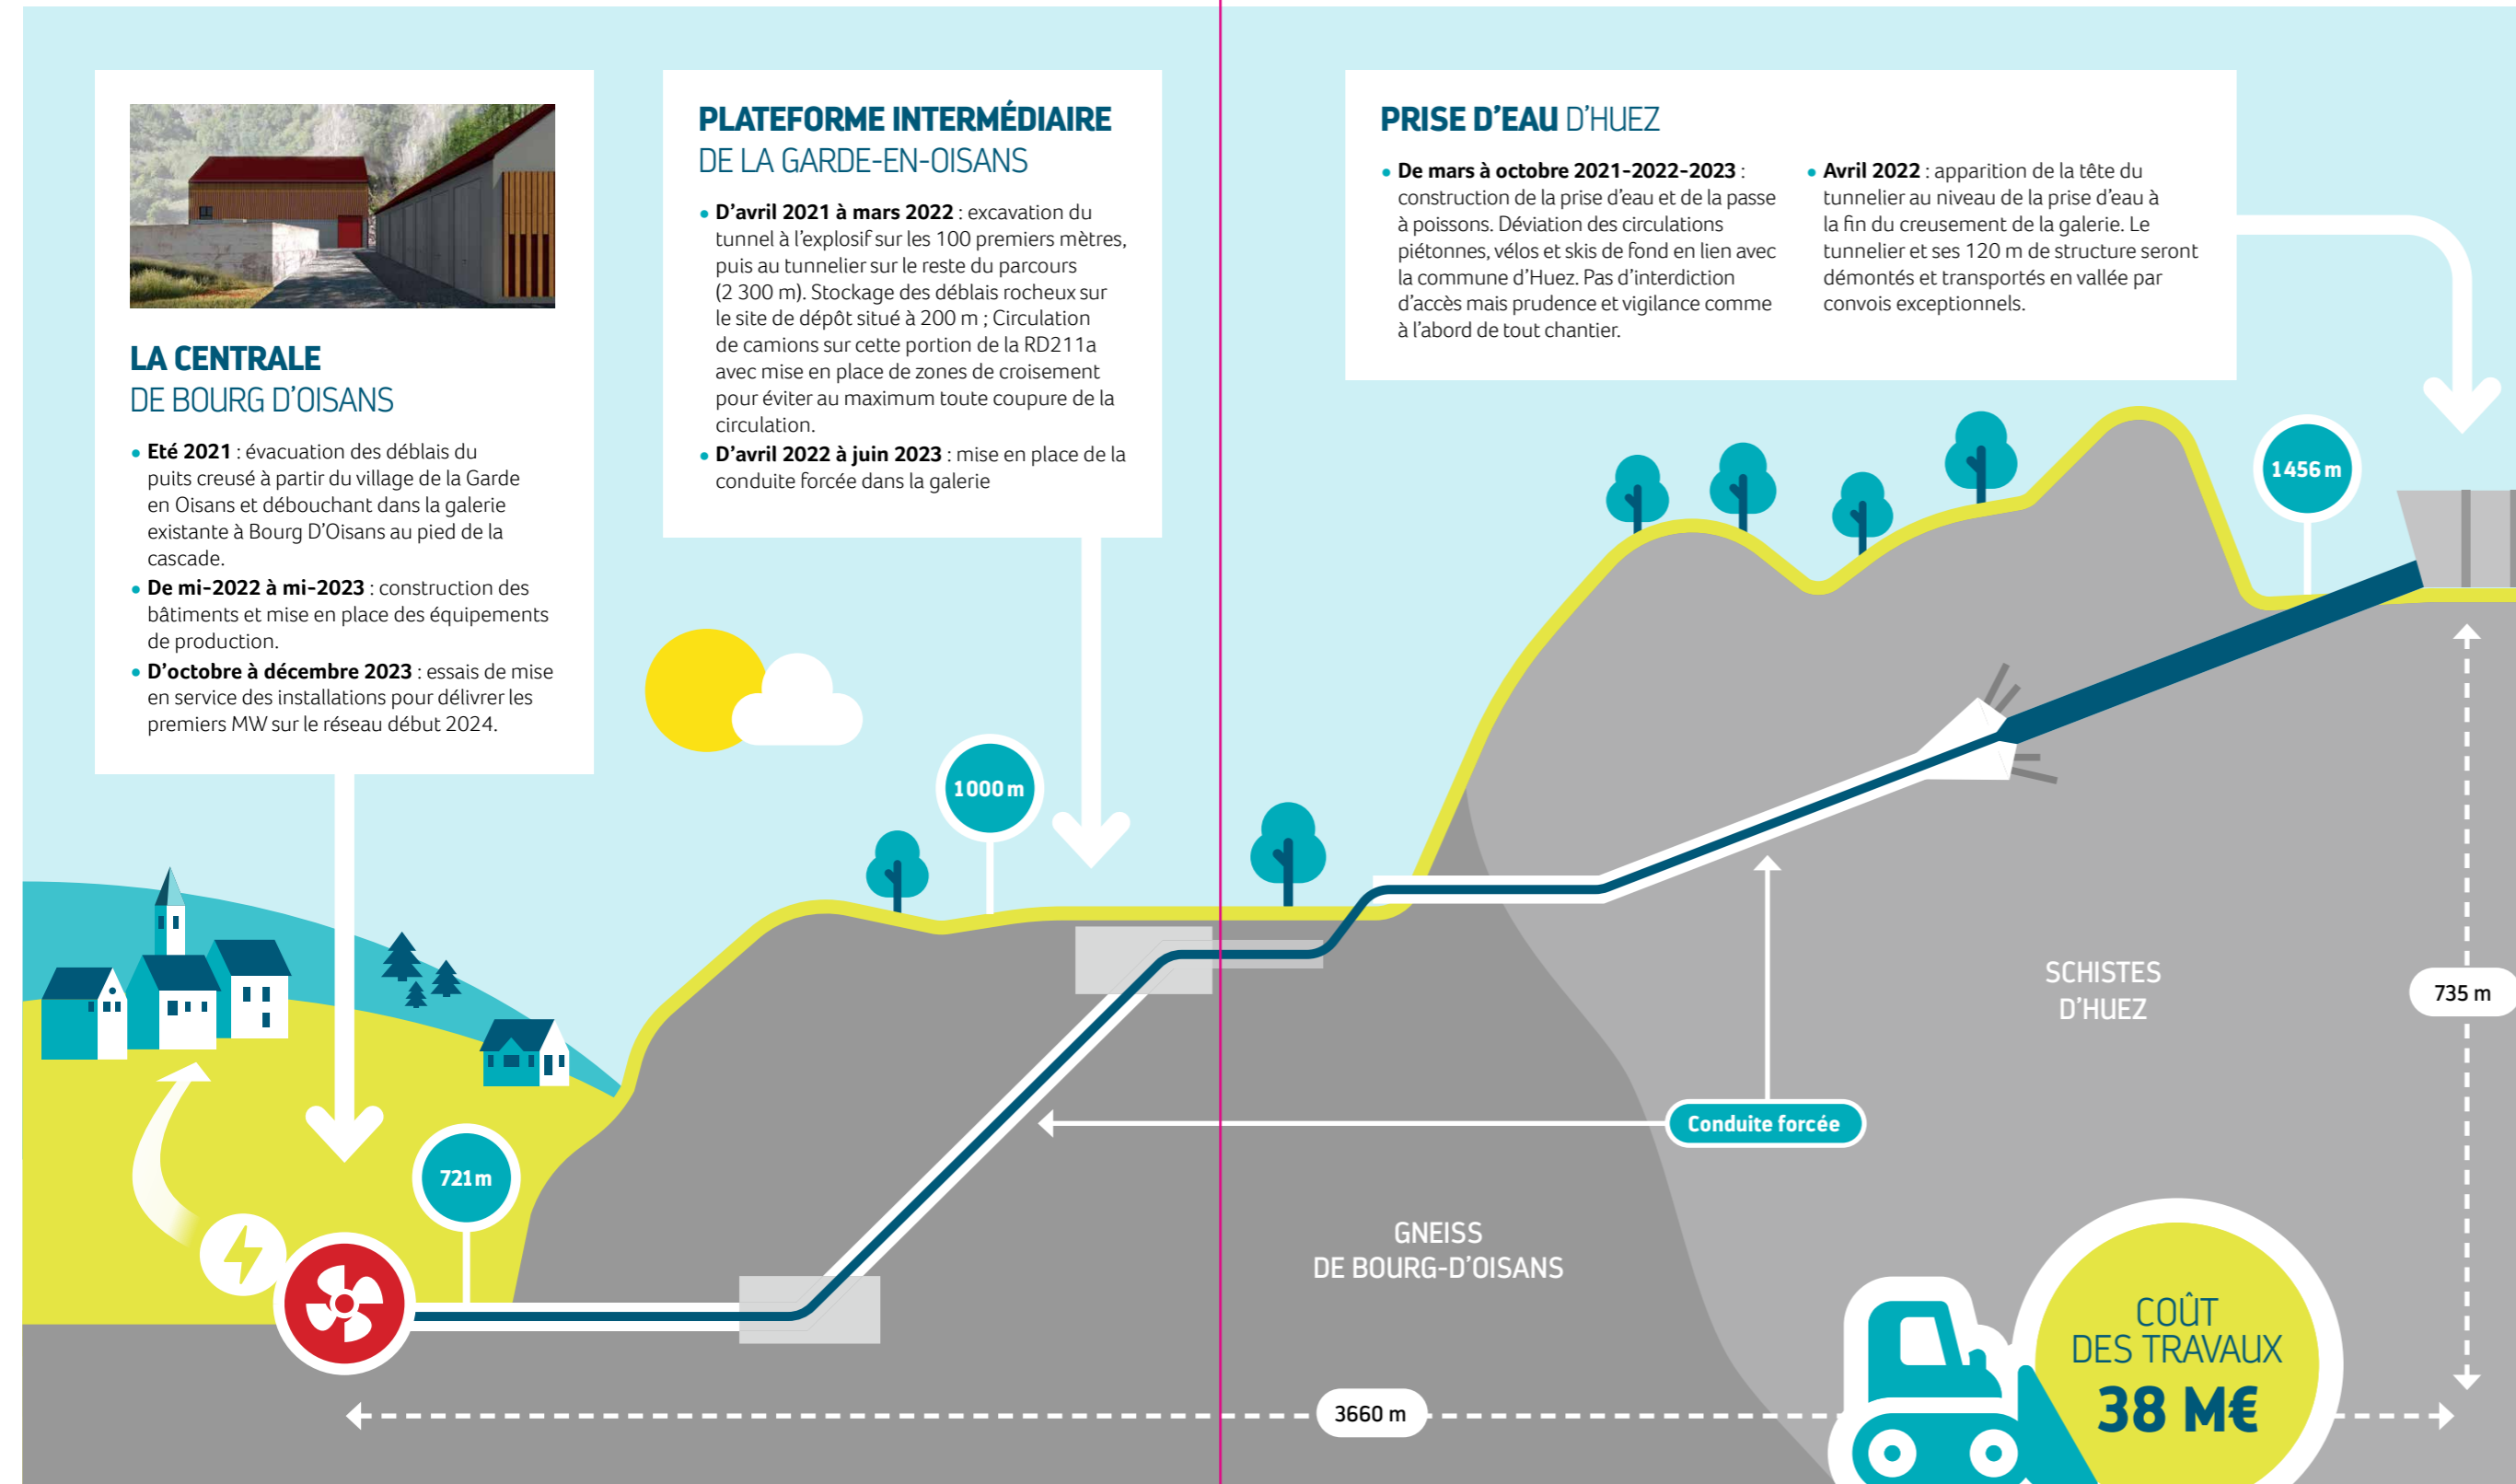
LA CENTRALE
DE BOURG D'OISANS

• Eté 2021 : évacuation des déblais du puits creusé à partir du village de la Garde en Oisans et débouchant dans la galerie existante à Bourg D'Oisans au pied de la cascade.
• De mi-2022 à mi-2023 : construction des bâtiments et mise en place des équipements de production.
• D'octobre à décembre 2023 : essais de mise en service des installations pour délivrer les premiers MW sur le réseau début 2024.

PLATEFORME INTERMÉDIAIRE
DE LA GARDE-EN-OISANS

• D'avril 2021 à mars 2022 : excavation du tunnel à l'explosif sur les 100 premiers mètres, puis au tunnelier sur le reste du parcours (2 300 m). Stockage des déblais rocheux sur le site de dépôt situé à 200 m ; Circulation de camions sur cette portion de la RD211a avec mise en place de zones de croisement pour éviter au maximum toute coupure de la circulation.
• D'avril 2022 à juin 2023 : mise en place de la conduite forcée dans la galerie

PRISE D'EAU D'HUEZ

• De mars à octobre 2021-2022-2023 : construction de la prise d'eau et de la passe à poissons. Déviation des circulations piétonnes, vélos et skis de fond en lien avec la commune d'Huez. Pas d'interdiction d'accès mais prudence et vigilance comme à l'abord de tout chantier.

• Avril 2022 : apparition de la tête du tunnelier au niveau de la prise d'eau à la fin du creusement de la galerie. Le tunnelier et ses 120 m de structure seront démontés et transportés en vallée par convois exceptionnels.

1456 m

1000 m

721 m

SCHISTES D'HUEZ

735 m

Conduite forcée

GNEISS DE BOURG-D'OISANS

3660 m

COÛT DES TRAVAUX
38 M€